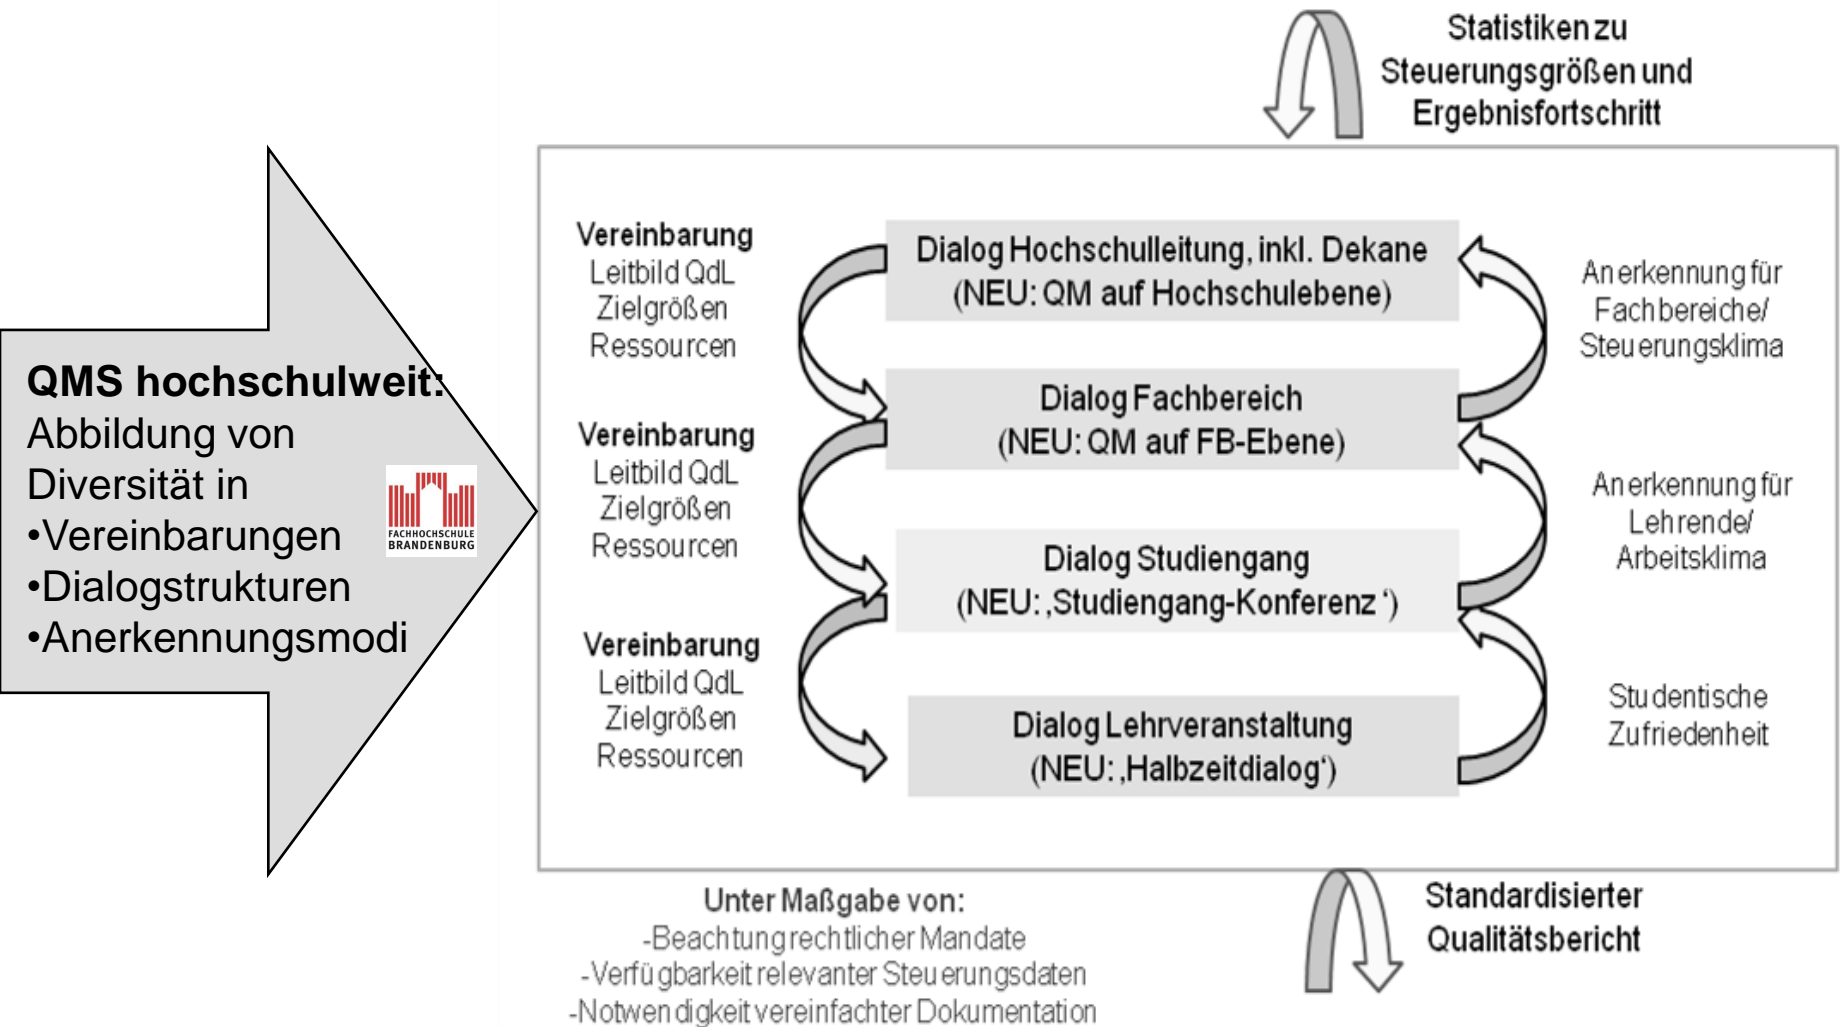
QMS hochschulweit:
Abbildung von Diversität in
•Vereinbarungen
•Dialogstrukturen
•Anerkennungsmodi

FACHHOCHSCHULE BRANDENBURG

Statistiken zu Steuerungsgrößen und Ergebnisfortschritt

Vereinbarung
Leitbild QdL
Zielgrößen
Ressourcen

Dialog Hochschulleitung, inkl. Dekane
(NEU: QM auf Hochschulebene)

Anerkennung für Fachbereiche/ Steuerungsklima

Dialog Fachbereich
(NEU: QM auf FB-Ebene)

Vereinbarung
Leitbild QdL
Zielgrößen
Ressourcen

Anerkennung für Lehrende/ Arbeitsklima

Dialog Studiengang
(NEU: ‚Studiengang-Konferenz‘)

Vereinbarung
Leitbild QdL
Zielgrößen
Ressourcen

Studentische Zufriedenheit

Dialog Lehrveranstaltung
(NEU: ‚Halbzeitdialog‘)

Unter Maßgabe von:
-Beachtung rechtlicher Mandate
-Verfügbarkeit relevanter Steuerungsdaten
-Notwendigkeit vereinfachter Dokumentation

Standardisierter Qualitätsbericht